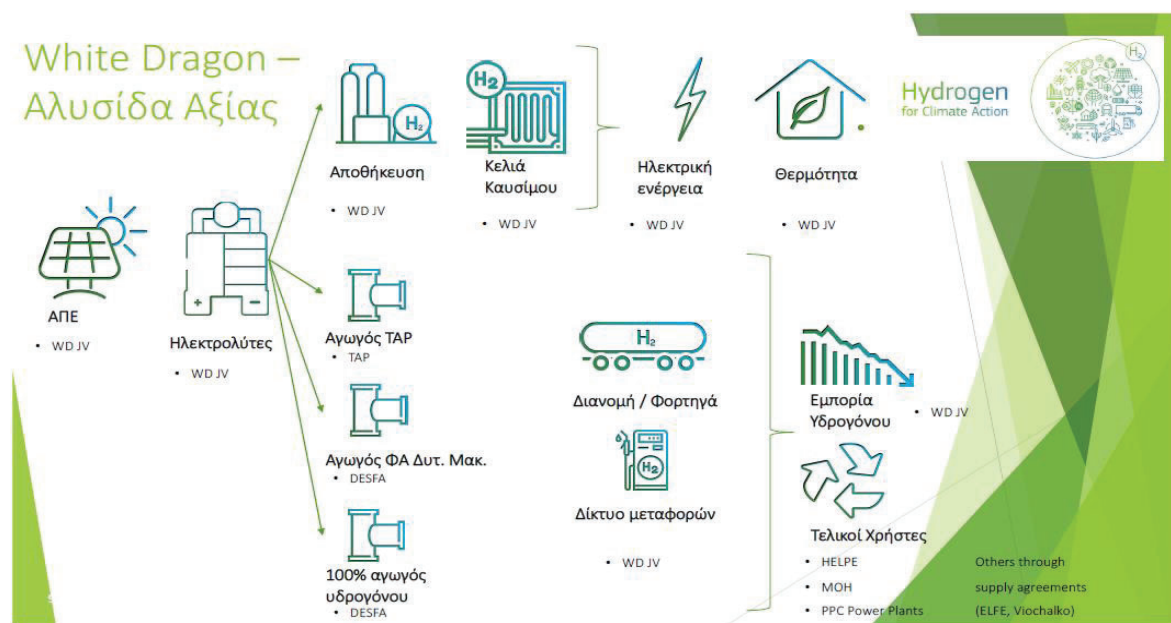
White Dragon – Αλυσίδα Αξίας

Hydrogen for Climate Action

$H_2$

ΑΠΕ
• WD JV

Ηλεκτρολύτες
• WD JV

$H_2$

Αποθήκευση
• WD JV

$H_2$

Κελιά Καυσίμου
• WD JV

Ηλεκτρική ενέργεια
• WD JV

Θερμότητα
• WD JV

Αγωγός TAP
• TAP

Αγωγός ΦΑ Δυτ. Μακ.
• DESFA

100% αγωγός υδρογόνου
• DESFA

$H_2$

Διανομή / Φορτηγά

$H_2$

Δίκτυο μεταφορών

• WD JV

Εμπορία Υδρογόνου
• WD JV

Τελικοί Χρήστες
• HELPE
• MOH
• PPC Power Plants

Others through supply agreements (ELFE, Viochalko)